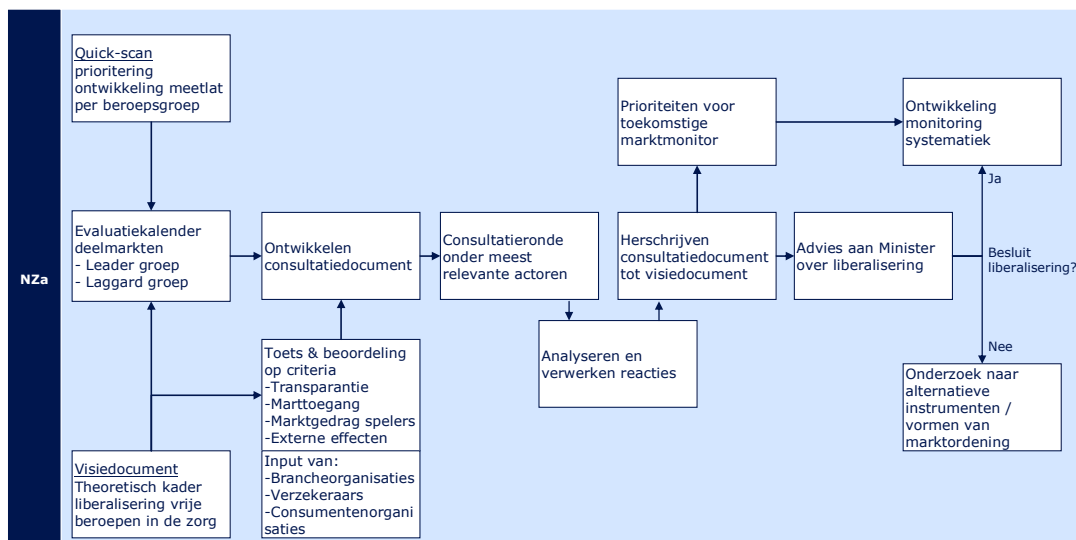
NZa

Quick-scan
prioritering ontwikkeling meetlat per beroepsgroep

Evaluatiekalender deelmarkten
- Leader groep
- Laggard groep

Visiedocument
Theoretisch kader liberalisering vrije beroepen in de zorg

Ontwikkelen consultatiedocument

Toets & beoordeling op criteria
-Transparantie
-Marttoegang
-Marktgedrag spelers
-Externe effecten

Input van:
-Brancheorganisaties
-Verzekeraars
-Consumentenorganisaties

Consultatieronde onder meest relevante actoren

Analyseren en verwerken reacties

Herschrijven consultatiedocument tot visiedocument

Prioriteiten voor toekomstige marktmonitor

Advies aan Minister over liberalisering

Ontwikkeling monitoring systematiek

Ja

Besluit liberalisering?

Nee

Onderzoek naar alternatieve instrumenten / vormen van marktordening